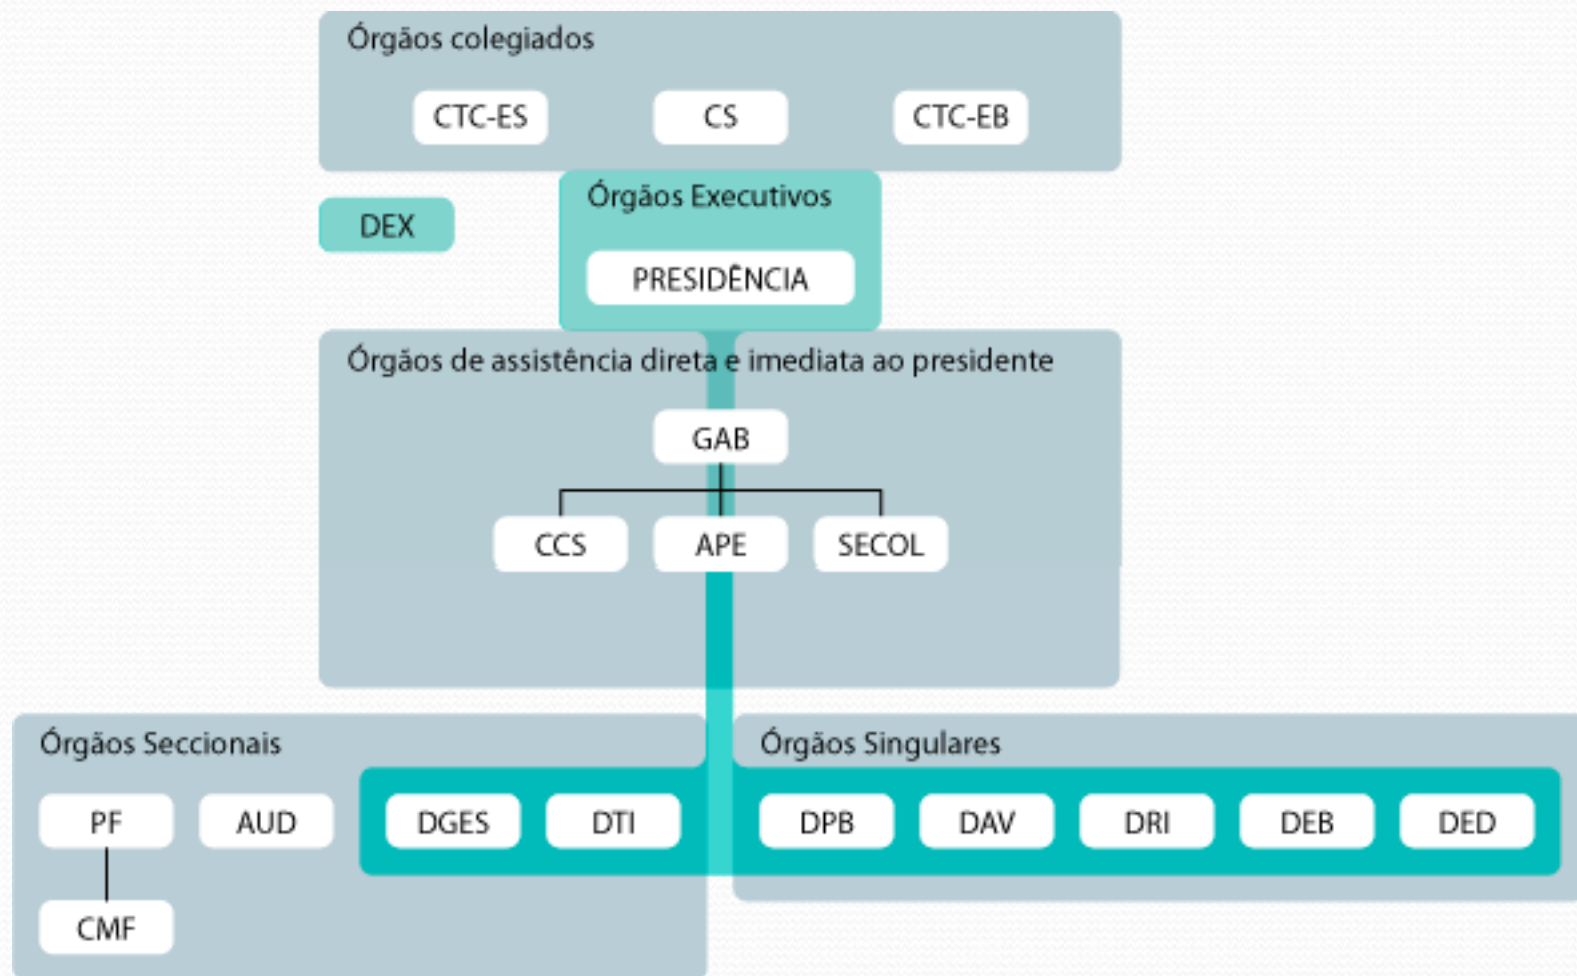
Órgãos colegiados

CTC-ES

CS

CTC-EB

DEX

Órgãos Executivos

PRESIDÊNCIA

Órgãos de assistência direta e imediata ao presidente

GAB

CCS

APE

SECOL

Órgãos Seccionais

PF

AUD

CMF

DGES

DTI

Órgãos Singulares

DPB

DAV

DRI

DEB

DED